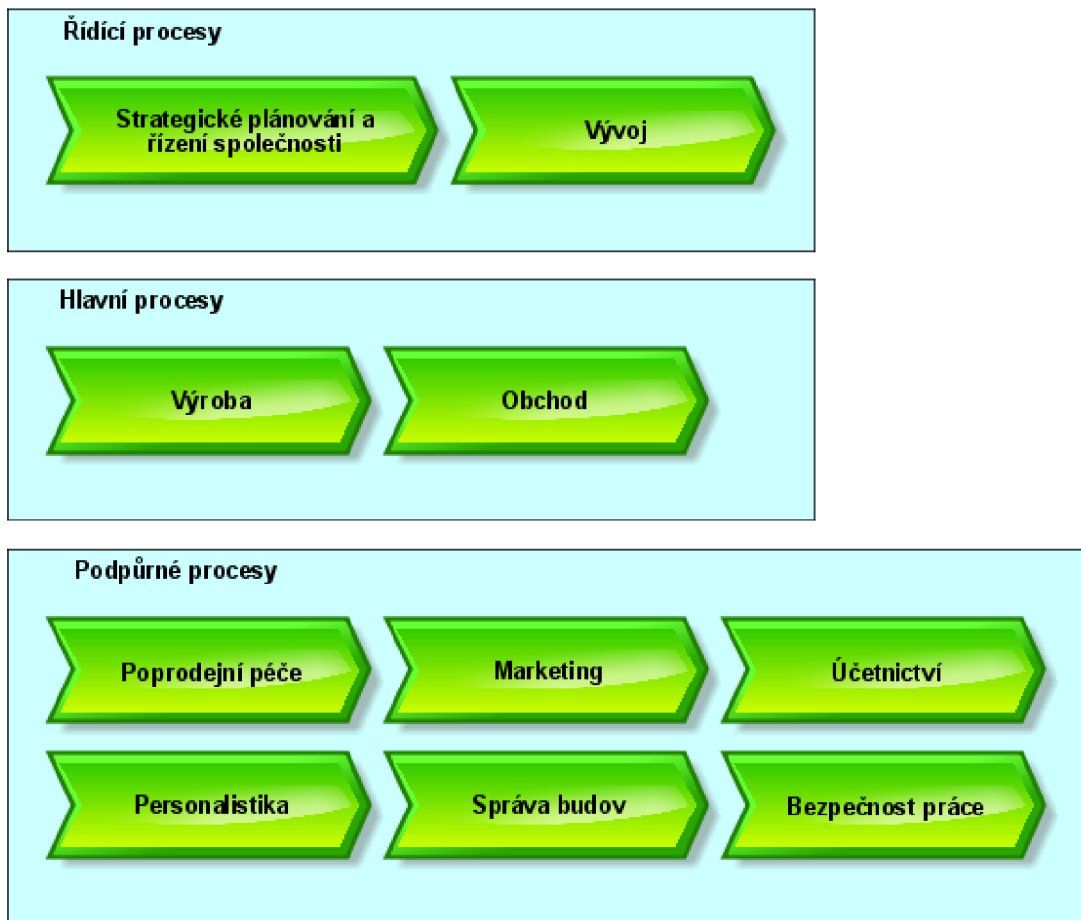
Řídící procesy

Strategické plánování a řízení společnosti

Vývoj

Hlavní procesy

Výroba

Obchod

Podpůrné procesy

Poprodejní péče

Marketing

Účetnictví

Personalistika

Správa budov

Bezpečnost práce